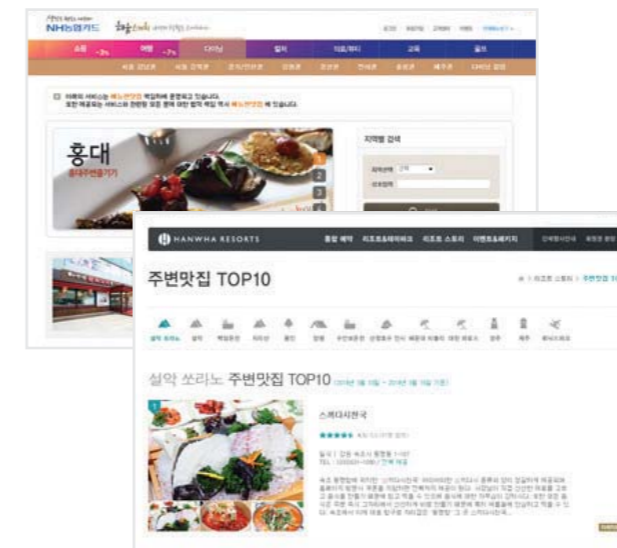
NH농협카드

쇼핑 여행 다이닝 컬처 의료/뷰티 교육 골프

홍대
홍대주변즐기기

1
2
3

지역별 검색

HANWHA RESORTS

통합 예약 리조트&레저파크 리조트 스토리 이벤트&패키지

주변맛집 TOP10

설악 쏘라노 주변맛집 TOP10

1

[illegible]